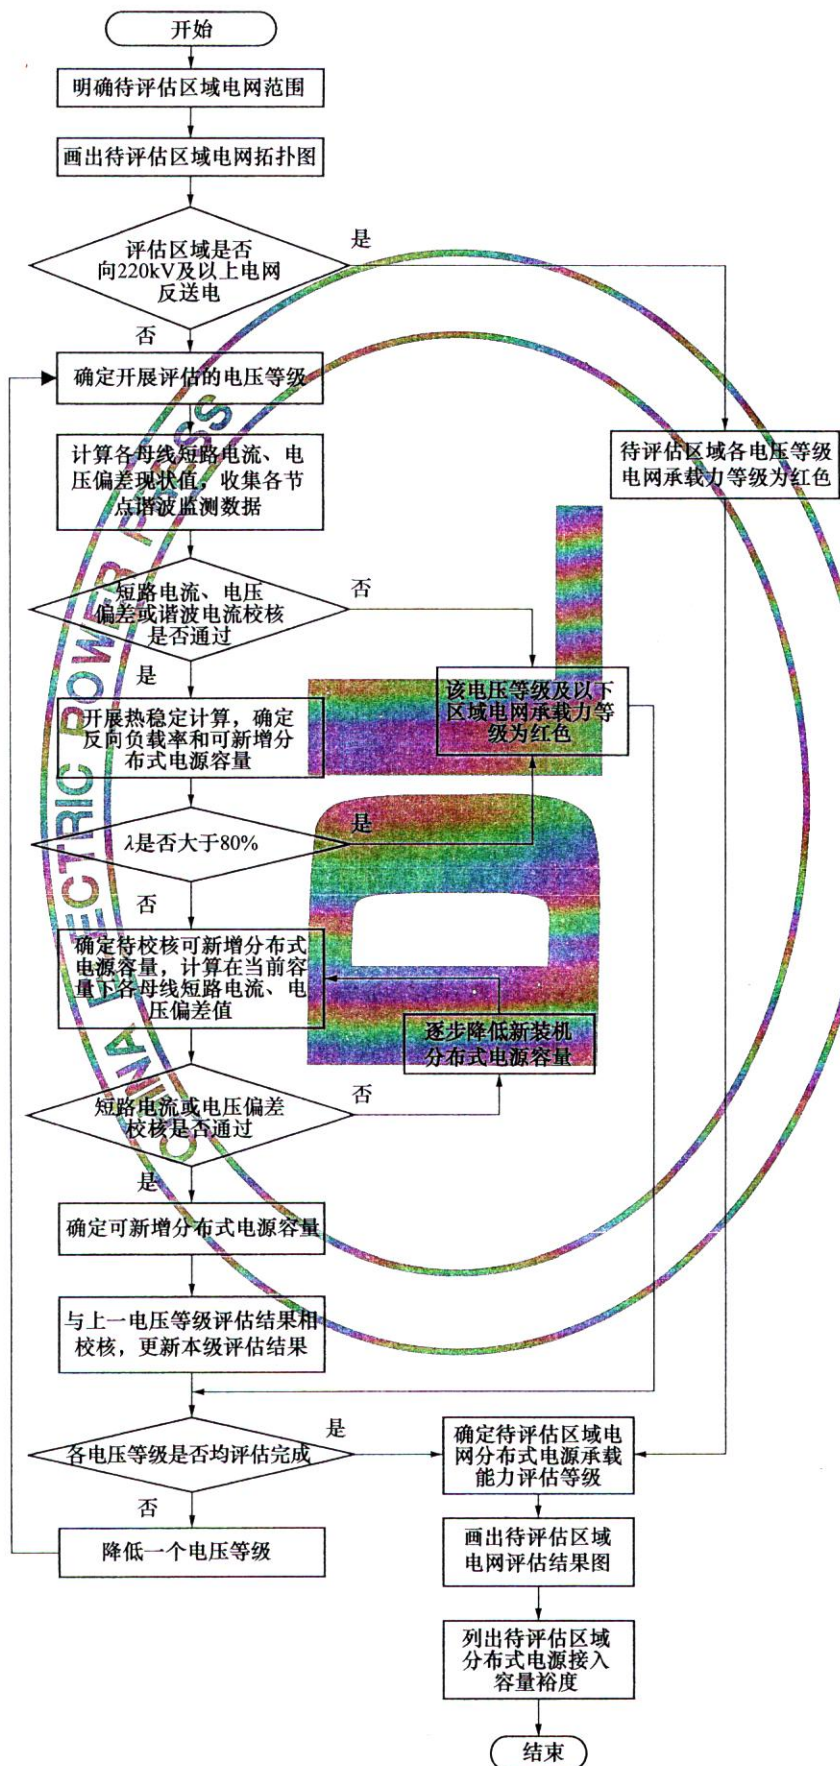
开始

明确待评估区域电网范围

画出待评估区域电网拓扑图

评估区域是否向220kV及以上电网反送电

是

否

确定开展评估的电压等级

待评估区域各电压等级电网承载力等级为红色

计算各母线短路电流、电压偏差现状值，收集各节点谐波监测数据

短路电流、电压偏差或谐波电流校核是否通过

否

是

该电压等级及以下区域电网承载力等级为红色

开展热稳定计算，确定反向负载率和可新增分布式电源容量

λ是否大于80%

是

否

确定待校核可新增分布式电源容量，计算在当前容量下各母线短路电流、电压偏差值

逐步降低新装机分布式电源容量

短路电流或电压偏差校核是否通过

否

是

确定可新增分布式电源容量

与上一电压等级评估结果相校核，更新本级评估结果

各电压等级是否均评估完成

是

确定待评估区域电网分布式电源承载能力评估等级

否

降低一个电压等级

画出待评估区域电网评估结果图

列出待评估区域分布式电源接入容量裕度

结束

CHINA ELECTRIC POWER PRESS